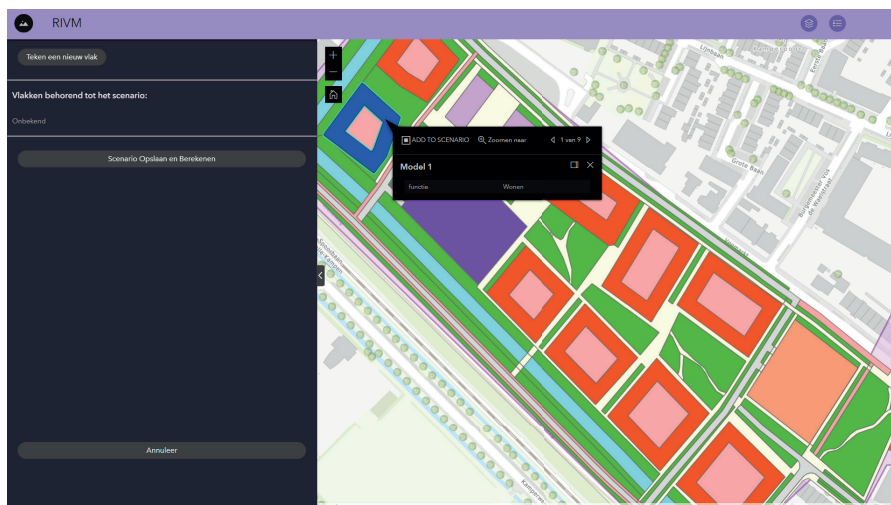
RIVM

Teken een nieuw vlak

Vlakken behorend tot het scenario:

Onbekend

Scenario Opslaan en Berekenen

Annuleer

+
−

ADD TO SCENARIO
Zoomen naar
1 van 9

Model 1

| functie | Wonen |
|---|---|

Grote Baan
Burgemeester Van de Weerdstraat
Kerkstraat